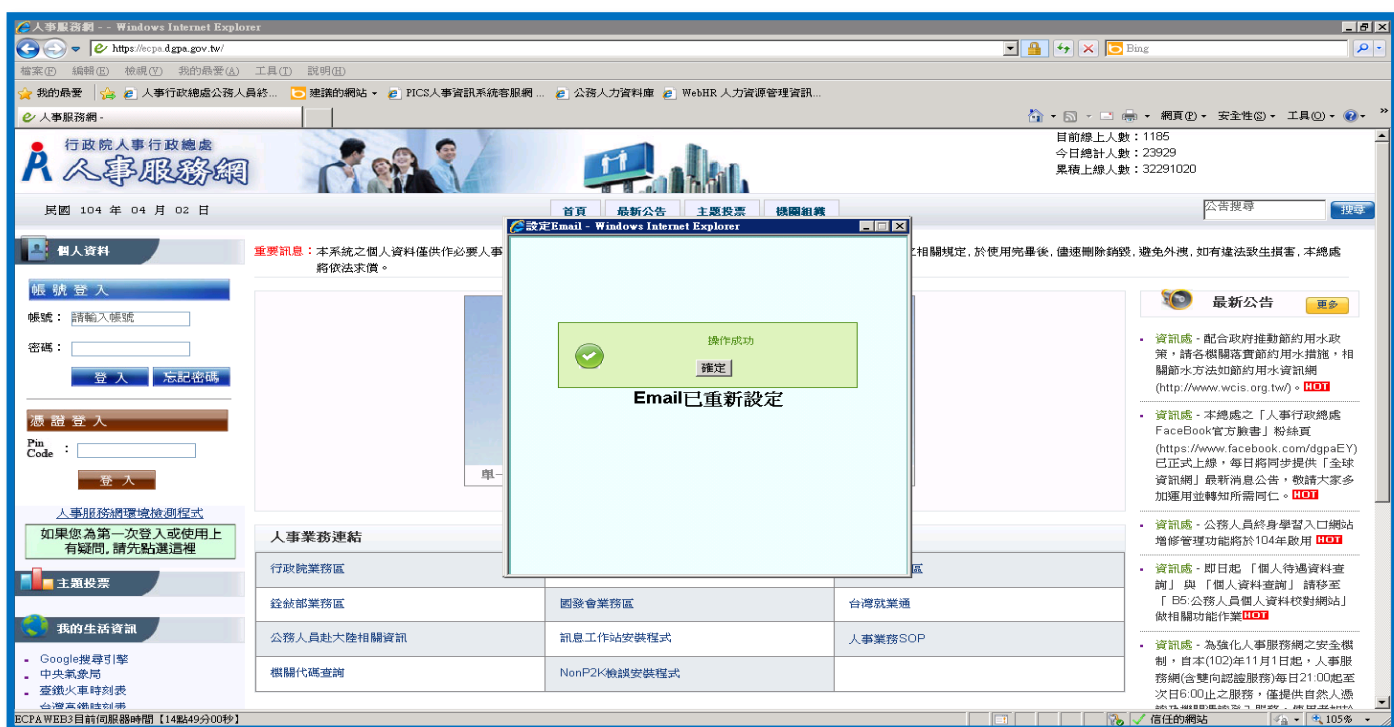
人事服務網 - - Windows Internet Explorer

https://ecpa.dgpa.gov.tw/

Bing

檔案(F) 編輯(E) 檢視(V) 我的最愛(A) 工具(T) 說明(H)

我的最愛 人事行政總處公務人員終... 建議的網站 PICS人事資訊系統客服網 ... 公務人力資料庫 WebHR 人力資源管理資訊...

人事服務網 -

網頁(P) 安全性(S) 工具(O)

行政院人事行政總處
人事服務網

目前線上人數：1185
今日總計人數：23929
累積上線人數：32291020

民國 104 年 04 月 02 日

首頁 最新公告 主題投票 機關組織

公告搜尋 搜尋

個人資料

帳號登入

帳號： 請輸入帳號

密碼：

登入 忘記密碼

憑證登入

Pin Code ：

登入

人事服務網環境檢測程式

如果您為第一次登入或使用上有疑問，請先點選這裡

主題投票

我的生活資訊

Google搜尋引擎
中央氣象局
臺鐵火車時刻表
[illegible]

重要訊息：本系統之個人資料僅供作必要人事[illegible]之相關規定，於使用完畢後，儘速刪除銷毀，避免外洩，如有違法致生損害，本總處將依法求償。

設定Email - Windows Internet Explorer

操作成功

確定

Email已重新設定

單一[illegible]

人事業務連結

| 行政院業務區 | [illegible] | 區 |
|---|---|---|
| 銓敘部業務區 | 國發會業務區 | 台灣就業通 |
| 公務人員赴大陸相關資訊 | 訊息工作站安裝程式 | 人事業務SOP |
| 機關代碼查詢 | NonP2K檢誤安裝程式 | |

最新公告 更多

資訊處 - 配合政府推動節約用水政策，請各機關落實節約用水措施，相關節水方法如節約用水資訊網(http://www.wcis.org.tw/)。HOT

資訊處 - 本總處之「人事行政總處FaceBook官方臉書」粉絲頁(https://www.facebook.com/dgpaEY)已正式上線，每日將同步提供「全球資訊網」最新消息公告，敬請大家多加運用並轉知所需同仁。HOT

資訊處 - 公務人員終身學習入口網站增修管理功能將於104年啟用 HOT

資訊處 - 即日起 「個人待遇資料查詢」 與 「個人資料查詢」 請移至 「 B5:公務人員個人資料校對網站」 做相關功能作業HOT

資訊處 - 為強化人事服務網之安全機制，自本(102)年11月1日起，人事服務網(含雙向認證服務)每日21:00起至次日6:00止之服務，僅提供自然人憑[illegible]

ECPA WEB3目前伺服器時間【14點49分00秒】

信任的網站 105%